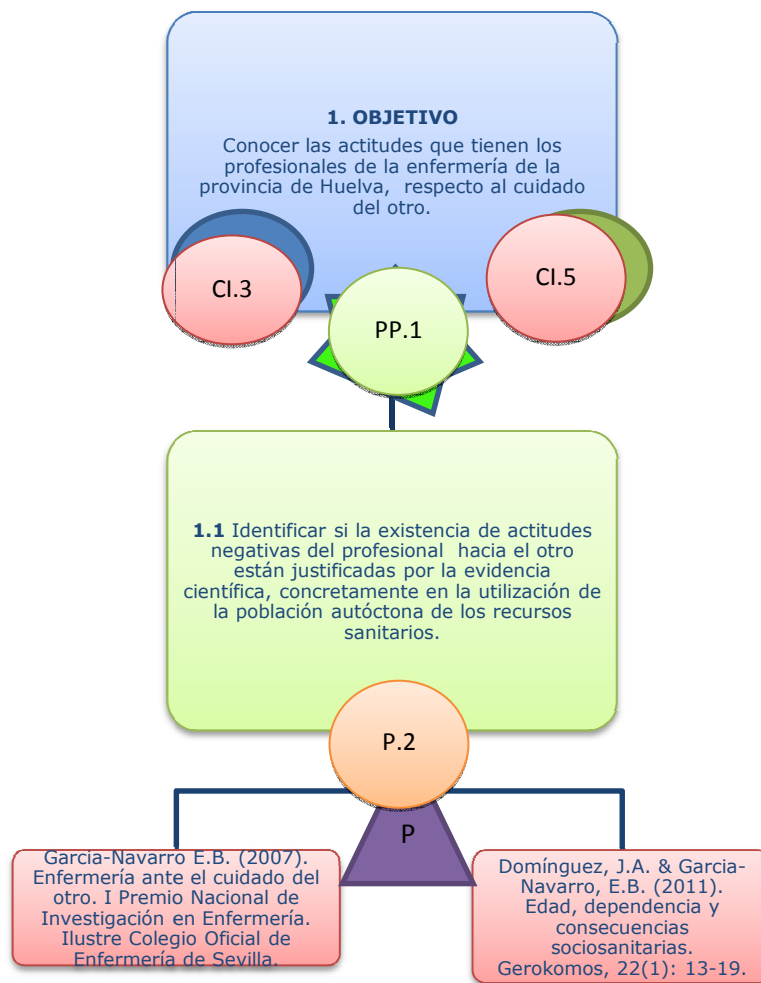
1. OBJETIVO

Conocer las actitudes que tienen los profesionales de la enfermería de la provincia de Huelva, respecto al cuidado del otro.

CI.3

CI.5

PP.1

1.1 Identificar si la existencia de actitudes negativas del profesional hacia el otro están justificadas por la evidencia científica, concretamente en la utilización de la población autóctona de los recursos sanitarios.

P.2

P

Garcia-Navarro E.B. (2007). Enfermería ante el cuidado del otro. I Premio Nacional de Investigación en Enfermería. Ilustre Colegio Oficial de Enfermería de Sevilla.

Domínguez, J.A. & Garcia-Navarro, E.B. (2011). Edad, dependencia y consecuencias sociosanitarias. Gerokomos, 22(1): 13-19.